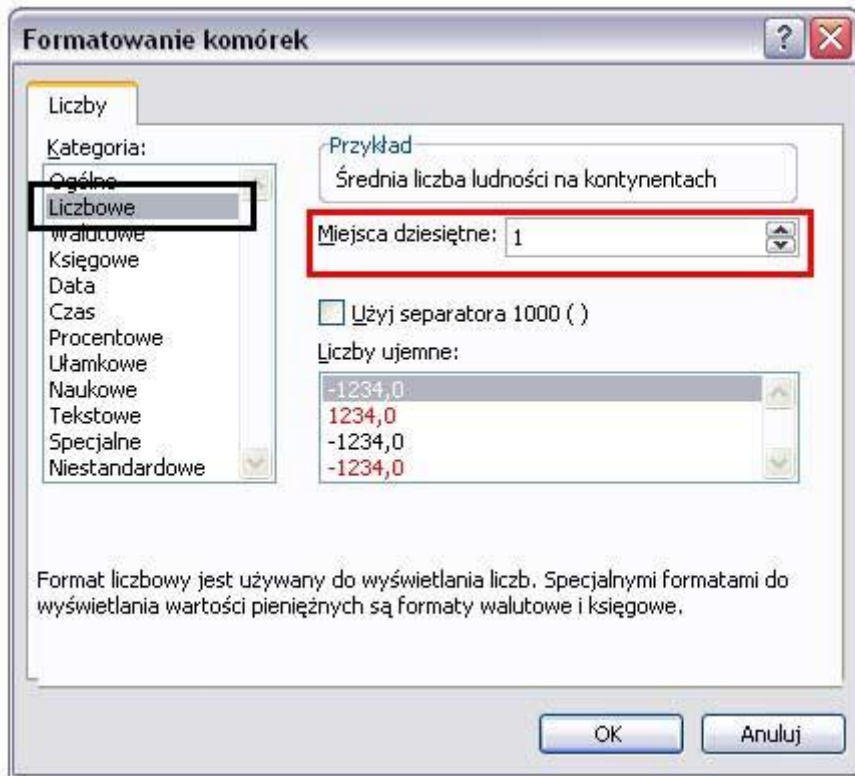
Formatowanie komórek

?

Liczby

Kategoria:

Ogólne
Liczbowe
Walutowe
Księgowe
Data
Czas
Procentowe
Ułamkowe
Naukowe
Tekstowe
Specjalne
Niestandardowe

Przykład
Średnia liczba ludności na kontynentach

Miejsca dziesiętne: 1

Użyj separatora 1000 ( )

Liczby ujemne:

-1234,0
1234,0
-1234,0
-1234,0

Format liczbowy jest używany do wyświetlania liczb. Specjalnymi formatami do wyświetlania wartości pieniężnych są formaty walutowe i księgowe.

OK

Anuluj